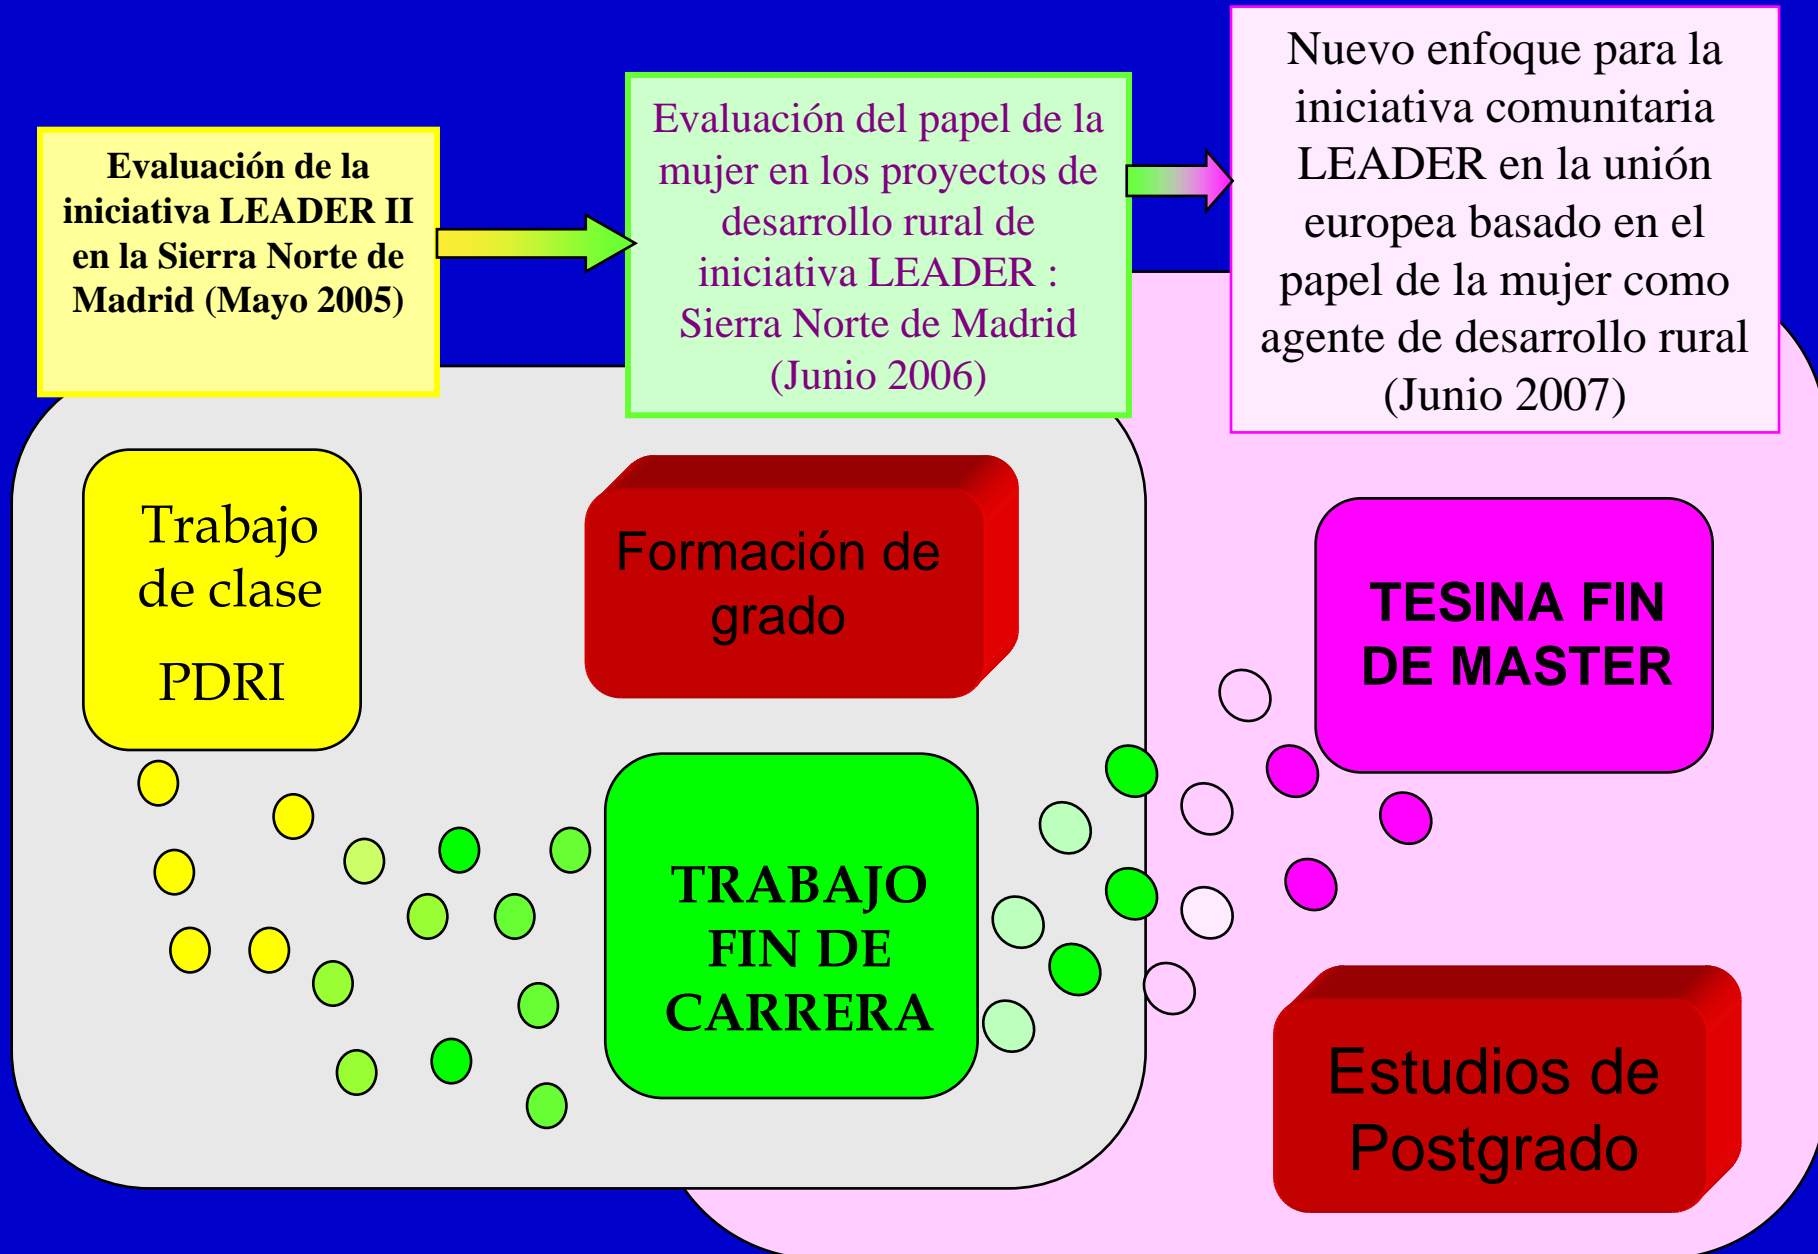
Evaluación de la iniciativa LEADER II en la Sierra Norte de Madrid (Mayo 2005)

Evaluación del papel de la mujer en los proyectos de desarrollo rural de iniciativa LEADER : Sierra Norte de Madrid (Junio 2006)

Nuevo enfoque para la iniciativa comunitaria LEADER en la unión europea basado en el papel de la mujer como agente de desarrollo rural (Junio 2007)

Trabajo de clase PDRI

Formación de grado

TESINA FIN DE MASTER

TRABAJO FIN DE CARRERA

Estudios de Postgrado